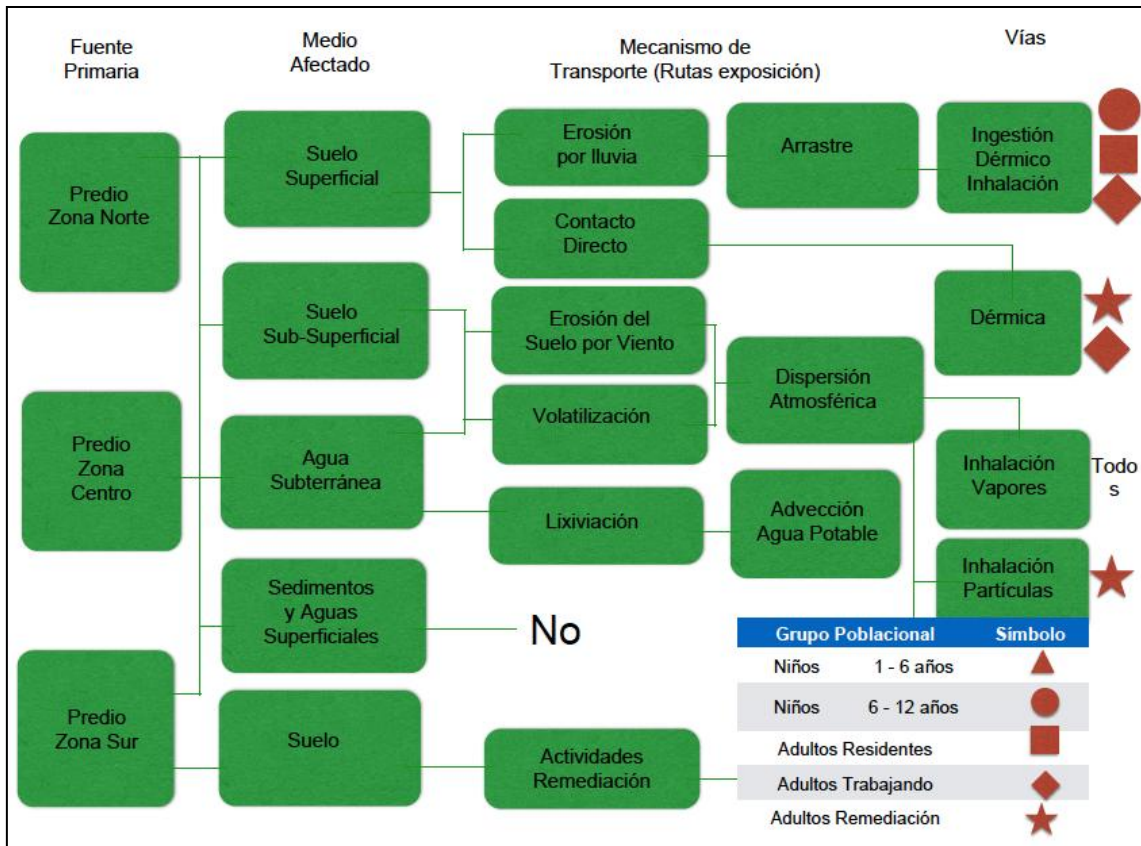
Fuente Primaria

Medio Afectado

Mecanismo de Transporte (Rutas exposición)

Vías

Predio Zona Norte

Predio Zona Centro

Predio Zona Sur

Suelo Superficial

Suelo Sub-Superficial

Agua Subterránea

Sedimentos y Aguas Superficiales

No

Suelo

Erosión por lluvia

Contacto Directo

Erosión del Suelo por Viento

Volatilización

Lixiviación

Actividades Remediación

Arrastre

Dispersión Atmosférica

Advección Agua Potable

Ingestión Dérmico Inhalación

Dérmica

Inhalación Vapores

Todos

Inhalación Partículas

| Grupo Poblacional | Símbolo |
|---|---|
| Niños 1 - 6 años | |
| Niños 6 - 12 años | |
| Adultos Residentes | |
| Adultos Trabajando | |
| Adultos Remediación | |